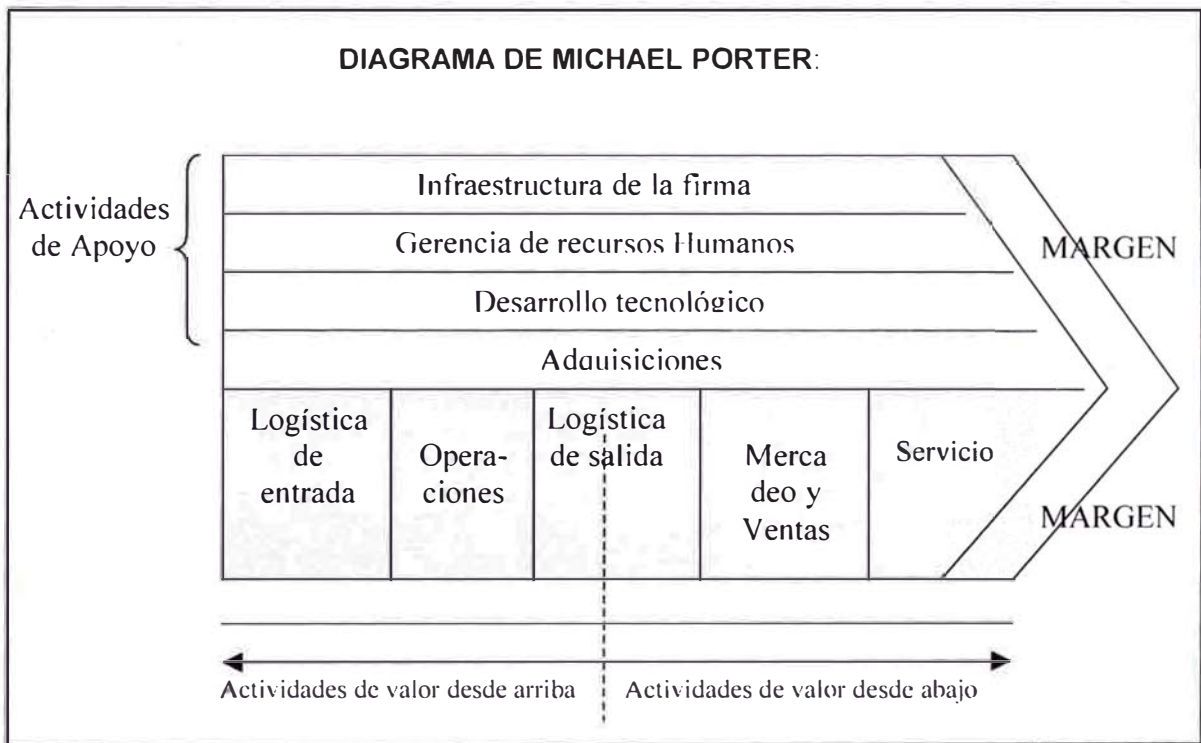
DIAGRAMA DE MICHAEL PORTER:

Actividades de Apoyo

Infraestructura de la firma

Gerencia de recursos Humanos

Desarrollo tecnológico

Adquisiciones

MARGEN

Logística de entrada

Operaciones

Logística de salida

Merca deo y Ventas

Servicio

MARGEN

Actividades de valor desde arriba

Actividades de valor desde abajo